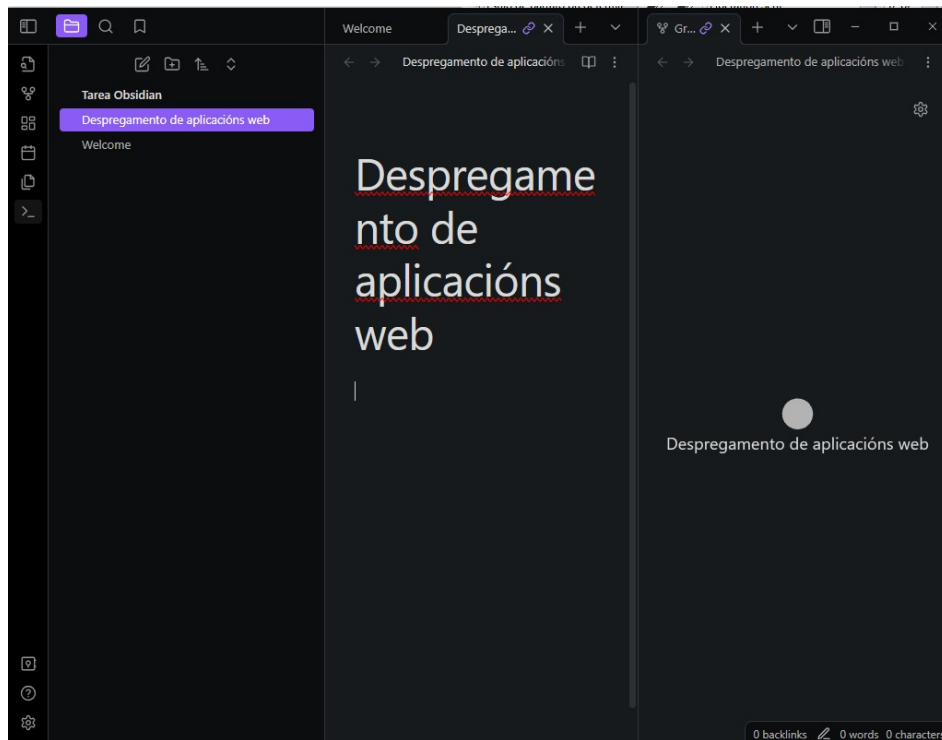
Welcome

Desprega...

Gr...

Despregamento de aplicacións

Despregamento de aplicacións web

Tarea Obsidian

Despregamento de aplicacións web

Welcome

Despregamento de aplicacións web

Despregamento de aplicacións web

0 backlinks 0 words 0 characters